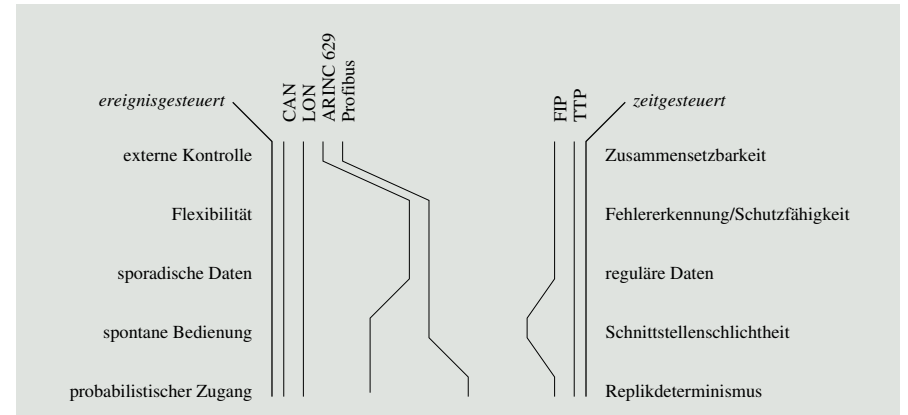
ereignisgesteuert

CAN
LON
ARINC 629
Profibus

FIP
TTP

zeitgesteuert

externe Kontrolle
Flexibilität
sporadische Daten
spontane Bedienung
probabilistischer Zugang

Zusammensetzbarkeit
Fehlererkennung/Schutzfähigkeit
reguläre Daten
Schnittstellenschlichtheit
Replikdeterminismus